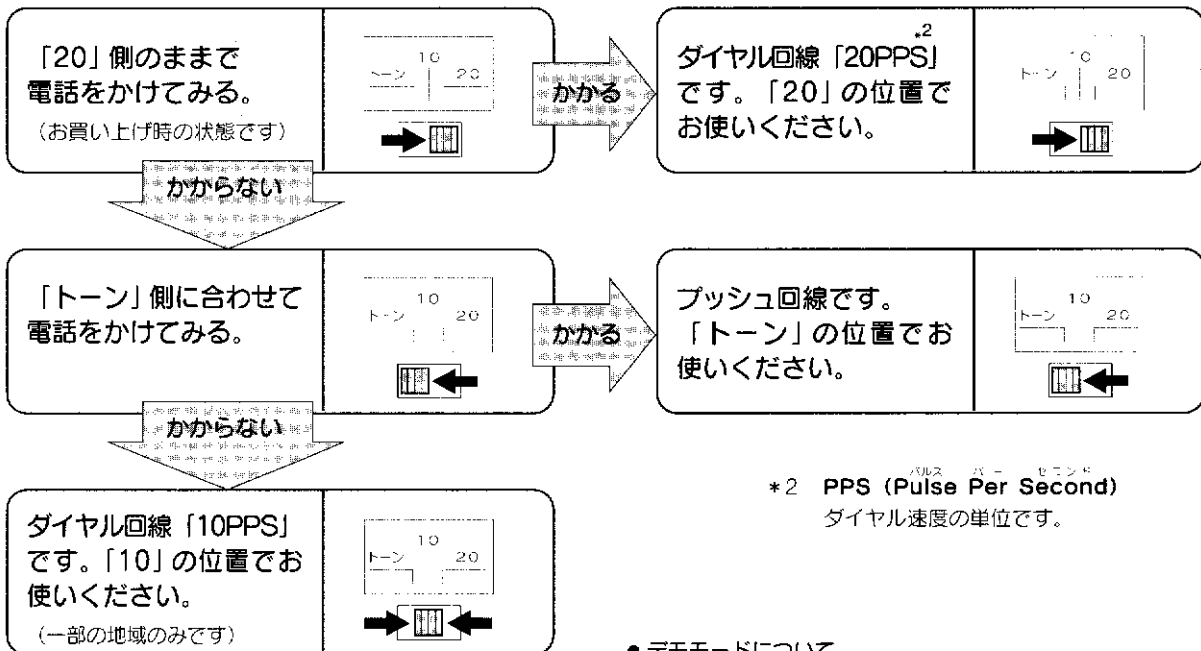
「20」側のままで電話をかけてみる。
（お買い上げ時の状態です）

10
トーン　20

かかる

ダイヤル回線「20PPS」$^{*2}$です。「20」の位置でお使いください。

10
トーン　20

かからない

「トーン」側に合わせて電話をかけてみる。

10
トーン　20

かかる

プッシュ回線です。「トーン」の位置でお使いください。

10
トーン　20

かからない

ダイヤル回線「10PPS」です。「10」の位置でお使いください。
（一部の地域のみです）

10
トーン　20

＊2　PPS（Pulse Per Second）
ダイヤル速度の単位です。

● デモモードについて